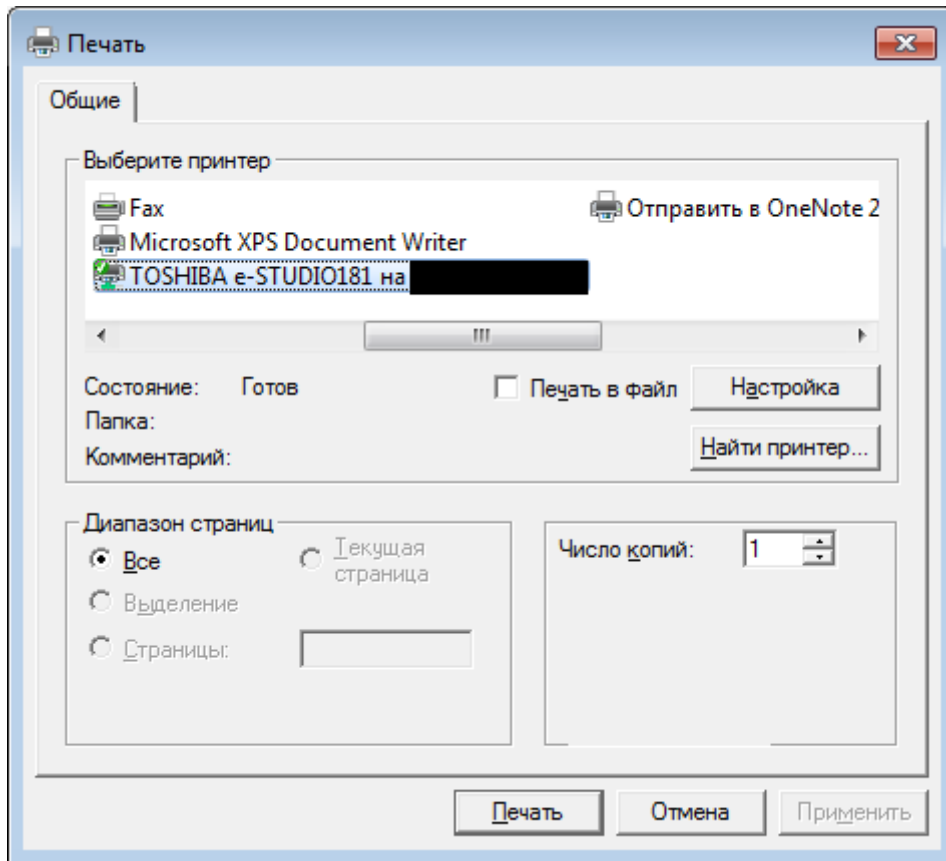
Печать

Общие

Выберите принтер

Fax

Отправить в OneNote 2

Microsoft XPS Document Writer

TOSHIBA e-STUDIO181 на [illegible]

Состояние: Готов

Печать в файл

Настройка

Папка:

Комментарий:

Найти принтер...

Диапазон страниц

Все

Текущая страница

Выделение

Страницы:

Число копий: 1

Печать

Отмена

Применить